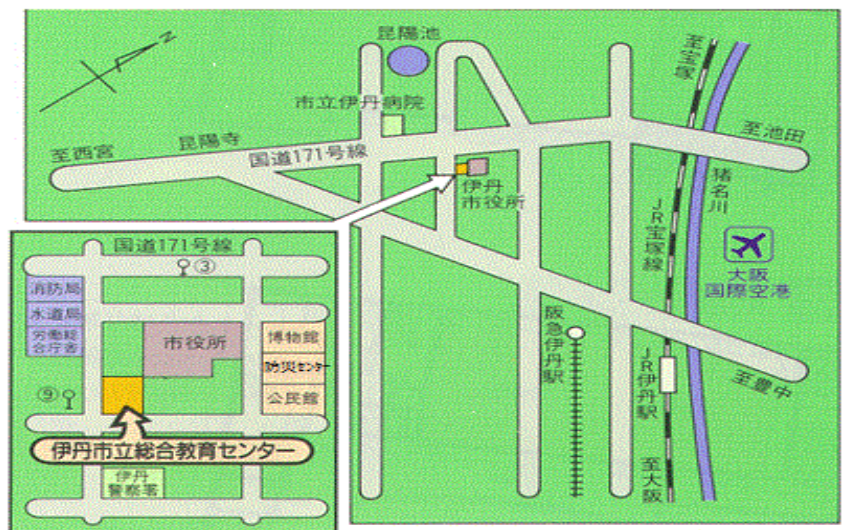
N

昆陽池

市立伊丹病院

至宝塚

至池田

至西宮

昆陽寺

国道171号線

猪名川

伊丹市役所

JR宝塚線

大阪国際空港

国道171号線

③

消防局

水道局

労働総合庁舎

市役所

博物館

防災センター

公民館

⑨

伊丹市立総合教育センター

伊丹警察署

阪急伊丹駅

JR伊丹駅

至豊中

至大阪